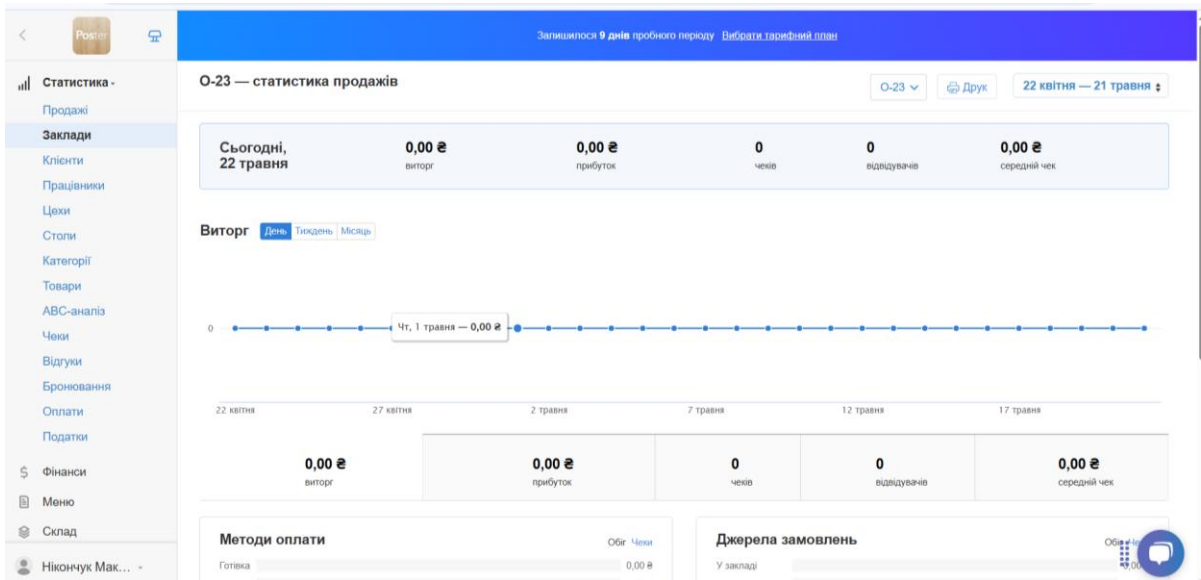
Poster

Залишилося 9 днів пробного періоду Вибрати тарифний план

Статистика
Продажі
Заклади
Клієнти
Працівники
Цехи
Столи
Категорії
Товари
ABC-аналіз
Чеки
Відгуки
Бронювання
Оплати
Податки
Фінанси
Меню
Склад
Нікончук Мак...

О-23 — статистика продажів

О-23
Друк
22 квітня — 21 травня

Сьогодні, 22 травня
0,00 ₴ виторг
0,00 ₴ прибуток
0 чеків
0 відвідувачів
0,00 ₴ середній чек

Виторг День Тиждень Місяць

0
Чт, 1 травня — 0,00 ₴

22 квітня
27 квітня
2 травня
7 травня
12 травня
17 травня

0,00 ₴ виторг
0,00 ₴ прибуток
0 чеків
0 відвідувачів
0,00 ₴ середній чек

Методи оплати
Обіг Чеки
Готівка 0,00 ₴

Джерела замовлень
Обіг
У закладі